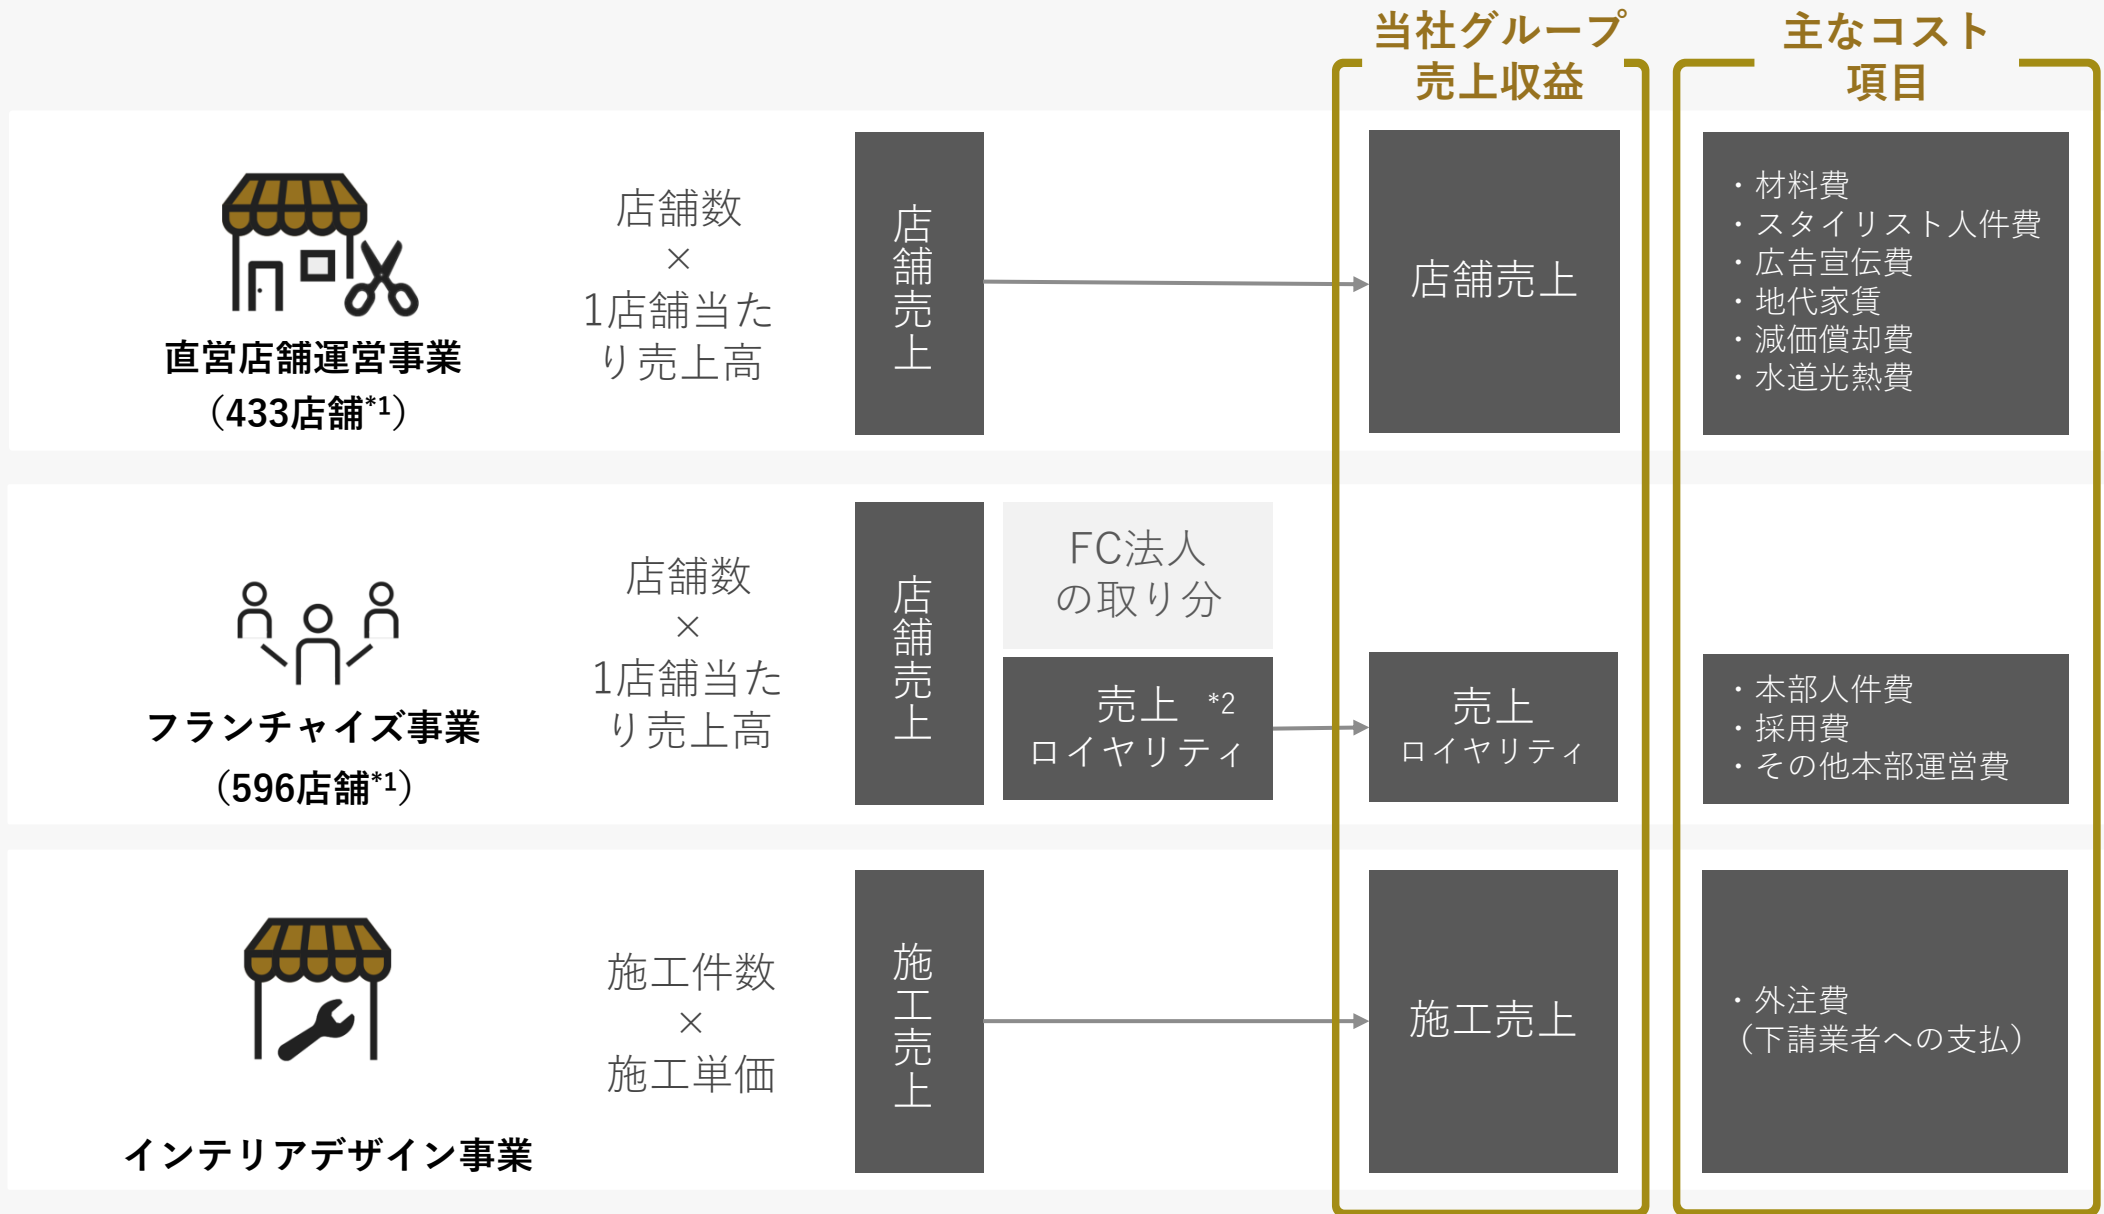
当社グループ売上収益

主なコスト項目

直営店舗運営事業
（433店舗$^{*1}$）

店舗数
×
1店舗当たり売上高

店舗売上

店舗売上

・材料費
・スタイリスト人件費
・広告宣伝費
・地代家賃
・減価償却費
・水道光熱費

フランチャイズ事業
（596店舗$^{*1}$）

店舗数
×
1店舗当たり売上高

店舗売上

FC法人の取り分

売上 $^{*2}$
ロイヤリティ

売上
ロイヤリティ

・本部人件費
・採用費
・その他本部運営費

インテリアデザイン事業

施工件数
×
施工単価

施工売上

施工売上

・外注費
（下請業者への支払）